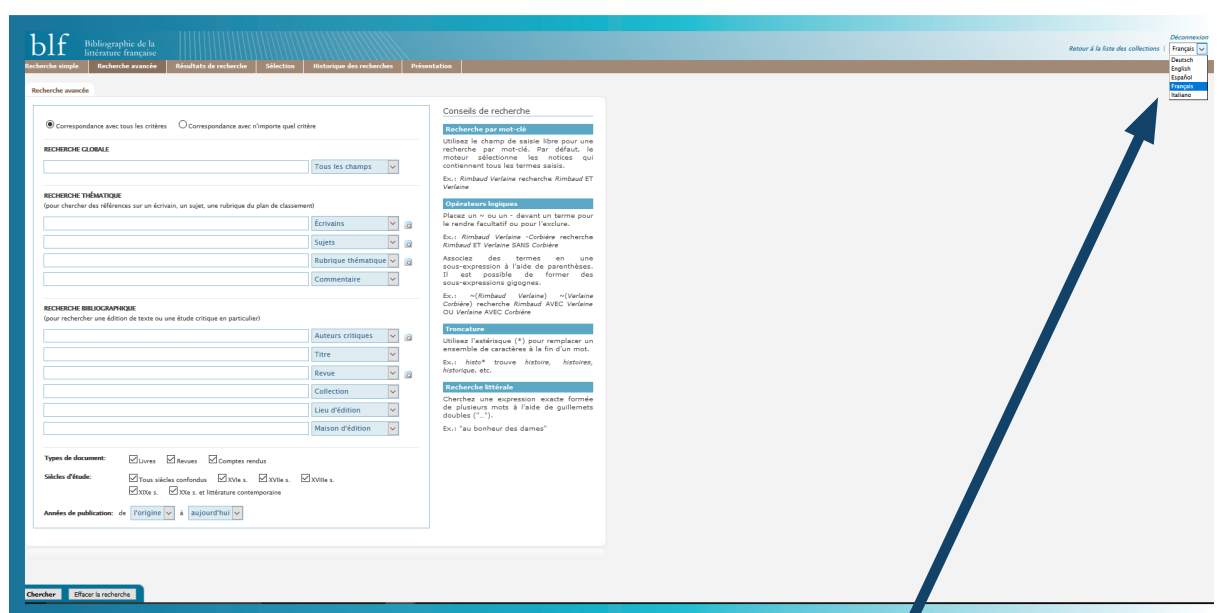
blf Bibliographie de la littérature française

Retour à la liste des collections | Déconnexion

Français

Deutsch
English
Español
Français
Italiano

Recherche simple | Recherche avancée | Résultats de recherche | Sélection | Historique des recherches | Présentation

Recherche avancée

Correspondance avec tous les critères   Correspondance avec n'importe quel critère

RECHERCHE GLOBALE

Tous les champs

RECHERCHE THÉMATIQUE
(pour chercher des références sur un écrivain, un sujet, une rubrique du plan de classement)

Écrivains
Sujets
Rubrique thématique
Commentaire

RECHERCHE BIBLIOGRAPHIQUE
(pour rechercher une édition de texte ou une étude critique en particulier)

Auteurs critiques
Titre
Revue
Collection
Lieu d'édition
Maison d'édition

Types de document: Livres Revues Comptes rendus

Siècles d'étude: Tous siècles confondus XVIe s. XVIIe s. XVIIIe s. XIXe s. XXe s. et littérature contemporaine

Années de publication: de l'origine à aujourd'hui

Conseils de recherche

Recherche par mot-clé

Utilisez le champ de saisie libre pour une recherche par mot-clé. Par défaut, le moteur sélectionne les notices qui contiennent tous les termes saisis.

Ex.: Rimbaud Verlaine recherche Rimbaud ET Verlaine

Opérateurs logiques

Placez un ~ ou un - devant un terme pour le rendre facultatif ou pour l'exclure.

Ex.: Rimbaud Verlaine -Corbière recherche Rimbaud ET Verlaine SANS Corbière

Associez des termes en une sous-expression à l'aide de parenthèses. Il est possible de former des sous-expressions gigognes.

Ex.: ~(Rimbaud Verlaine) ~(Verlaine Corbière) recherche Rimbaud AVEC Verlaine OU Verlaine AVEC Corbière

Troncature

Utilisez l'astérisque (*) pour remplacer un ensemble de caractères à la fin d'un mot.

Ex.: histo* trouve histoire, histoires, historique, etc.

Recherche littérale

Cherchez une expression exacte formée de plusieurs mots à l'aide de guillemets doubles ("...").

Ex.: "au bonheur des dames"

Chercher | Effacer la recherche